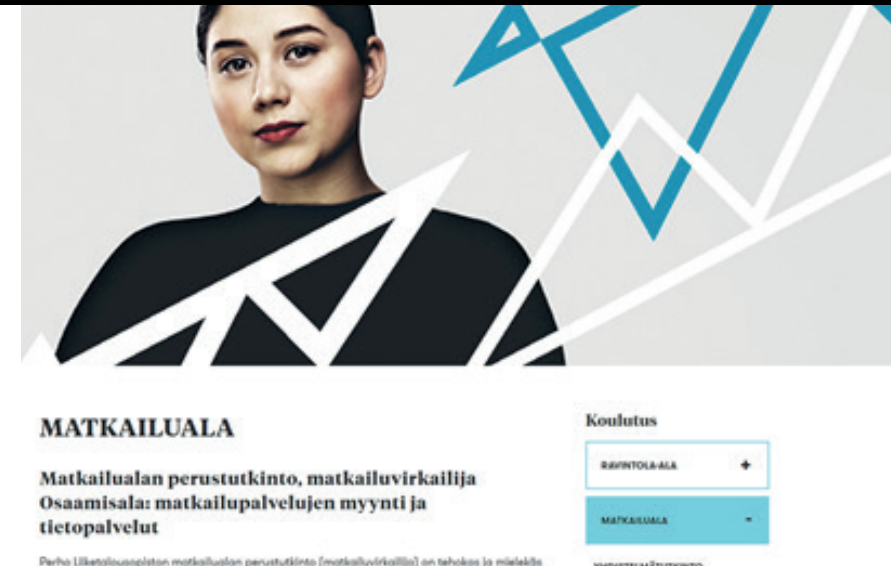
MATKAILUALA

Matkailualan perustutkinto, matkailuvirkailija
Osaamisala: matkailupalvelujen myynti ja tietopalvelut

Perho Liiketalousopiston matkailualan perustutkinto (matkailuvirkailija) on tehokas ja mielekäs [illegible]

Koulutus

RAVINTOLA-ALA +

MATKAILUALA -

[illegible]